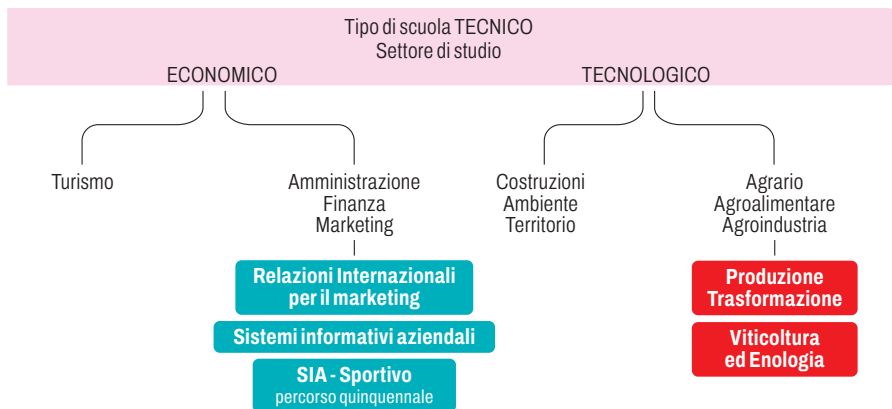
Tipo di scuola TECNICO
Settore di studio

ECONOMICO

TECNOLOGICO

Turismo

Amministrazione Finanza Marketing

Relazioni Internazionali per il marketing

Sistemi informativi aziendali

SIA - Sportivo
percorso quinquennale

Costruzioni Ambiente Territorio

Agrario Agroalimentare Agroindustria

Produzione Trasformazione

Viticoltura ed Enologia